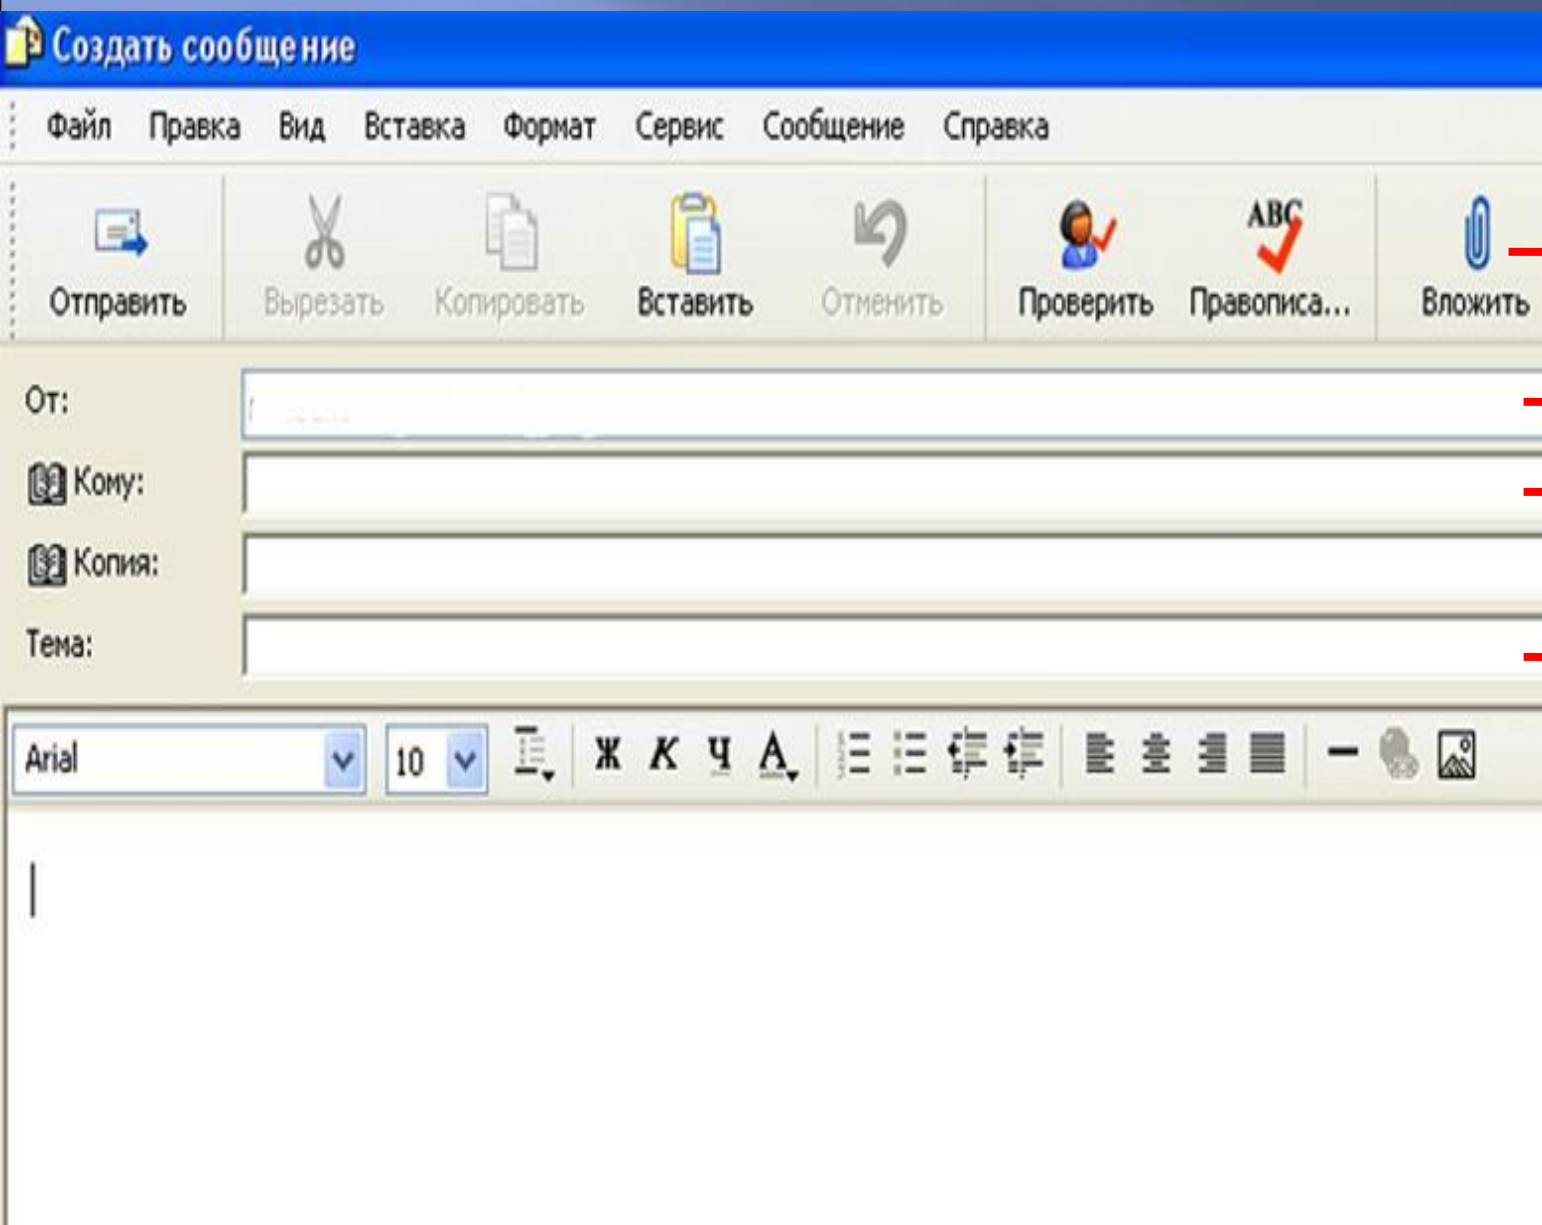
Создать сообщение

Файл Правка Вид Вставка Формат Сервис Сообщение Справка

Отправить Вырезать Копировать Вставить Отменить Проверить ABC Правописа... Вложить

От:

Кому:

Копия:

Тема:

Arial 10 Ж К Ч A